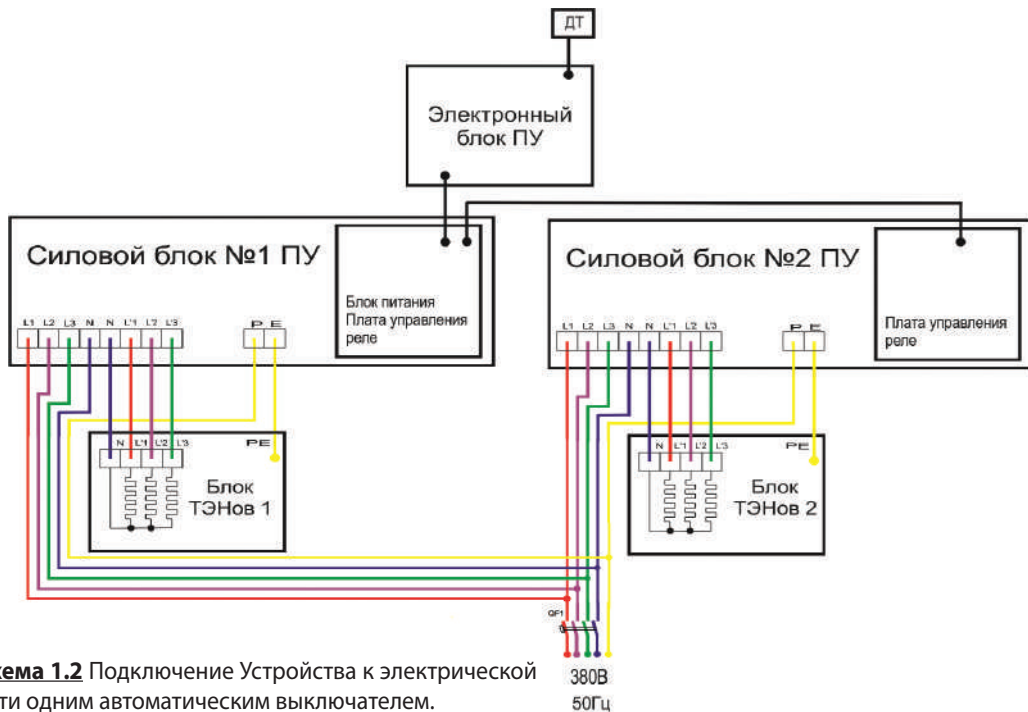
ДТ

Электронный блок ПУ

Силовой блок №1 ПУ

Блок питания
Плата управления реле

L1 L2 L3 N N L'1 L'2 L'3

P E

N L'1 L'2 L'3

PE

Блок ТЭНов 1

Силовой блок №2 ПУ

Плата управления реле

L1 L2 L3 N N L'1 L'2 L'3

P E

N L'1 L'2 L'3

PE

Блок ТЭНов 2

QF1

380В
50Гц

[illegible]ема 1.2 Подключение Устройства к электрической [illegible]ти одним автоматическим выключателем.